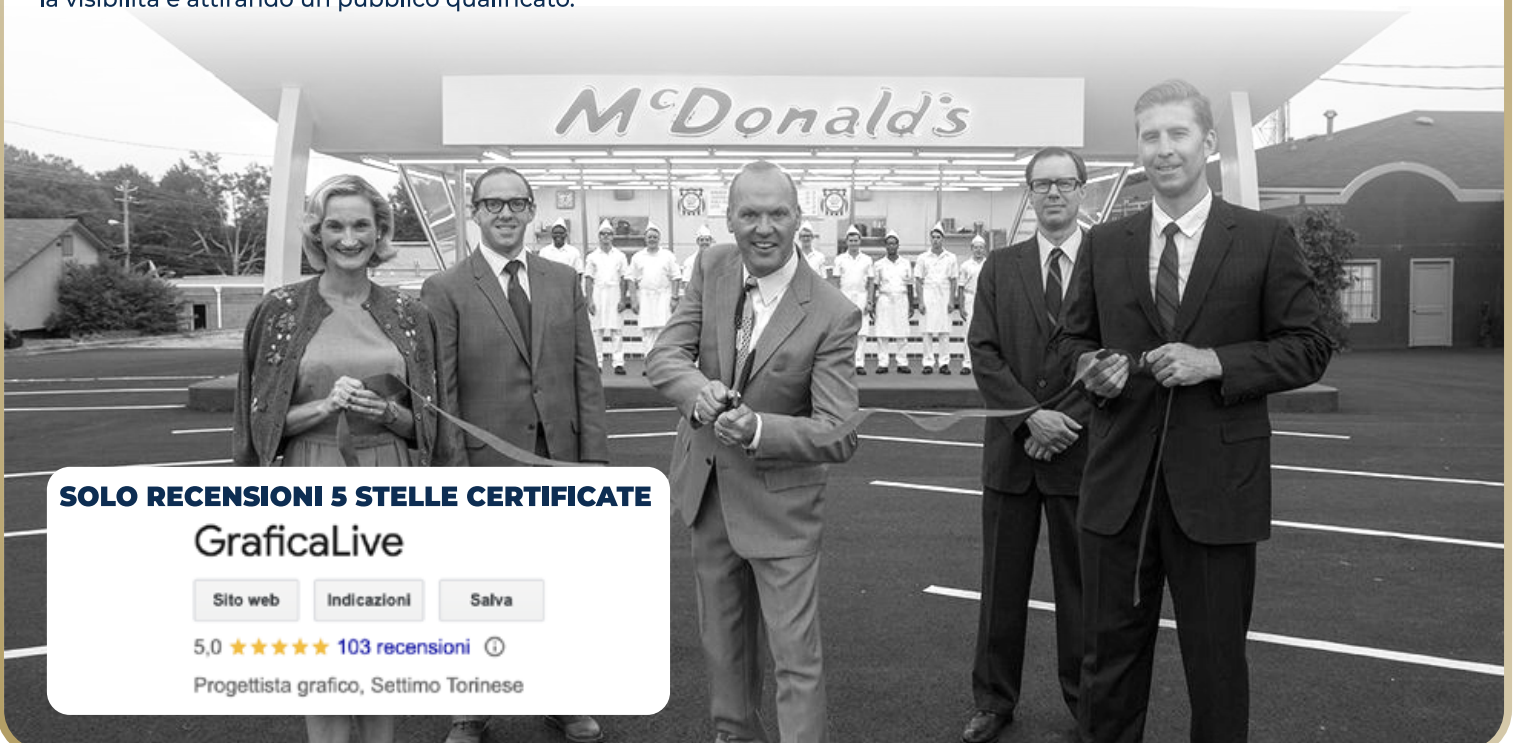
la visibilità e attirando un pubblico qualificato.

McDonald's

SOLO RECENSIONI 5 STELLE CERTIFICATE

GraficaLive

Sito web Indicazioni Salva

5,0 ★★★★★ 103 recensioni ⓘ

Progettista grafico, Settimo Torinese